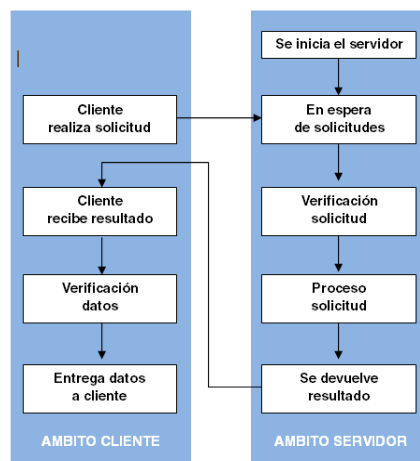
Cliente realiza solicitud

Cliente recibe resultado

Verificación datos

Entrega datos a cliente

AMBITO CLIENTE

Se inicia el servidor

En espera de solicitudes

Verificación solicitud

Proceso solicitud

Se devuelve resultado

AMBITO SERVIDOR